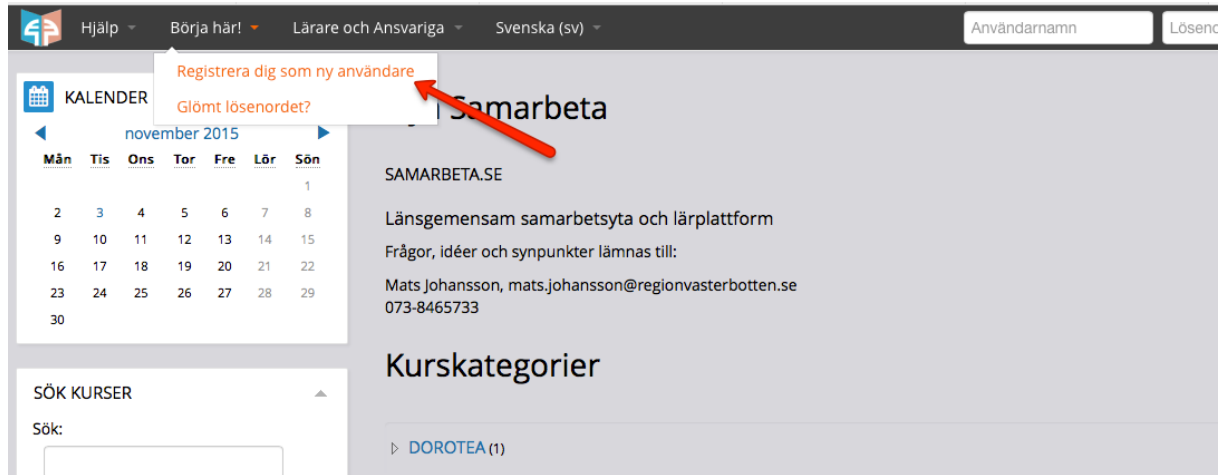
Hjälp Börja här! Lärare och Ansvariga Svenska (sv) Användarnamn Lösend

Registrera dig som ny användare
Glömt lösenordet?

KALENDER

november 2015

| Mån | Tis | Ons | Tor | Fre | Lör | Sön |
|---|---|---|---|---|---|---|
| | | | | | | 1 |
| 2 | 3 | 4 | 5 | 6 | 7 | 8 |
| 9 | 10 | 11 | 12 | 13 | 14 | 15 |
| 16 | 17 | 18 | 19 | 20 | 21 | 22 |
| 23 | 24 | 25 | 26 | 27 | 28 | 29 |
| 30 | | | | | | |

SÖK KURSER

Sök:

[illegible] Samarbeta

SAMARBETA.SE

Länsgemensam samarbetsyta och lärplattform

Frågor, idéer och synpunkter lämnas till:

Mats Johansson, mats.johansson@regionvasterbotten.se
073-8465733

Kurskategorier

DOROTEA (1)